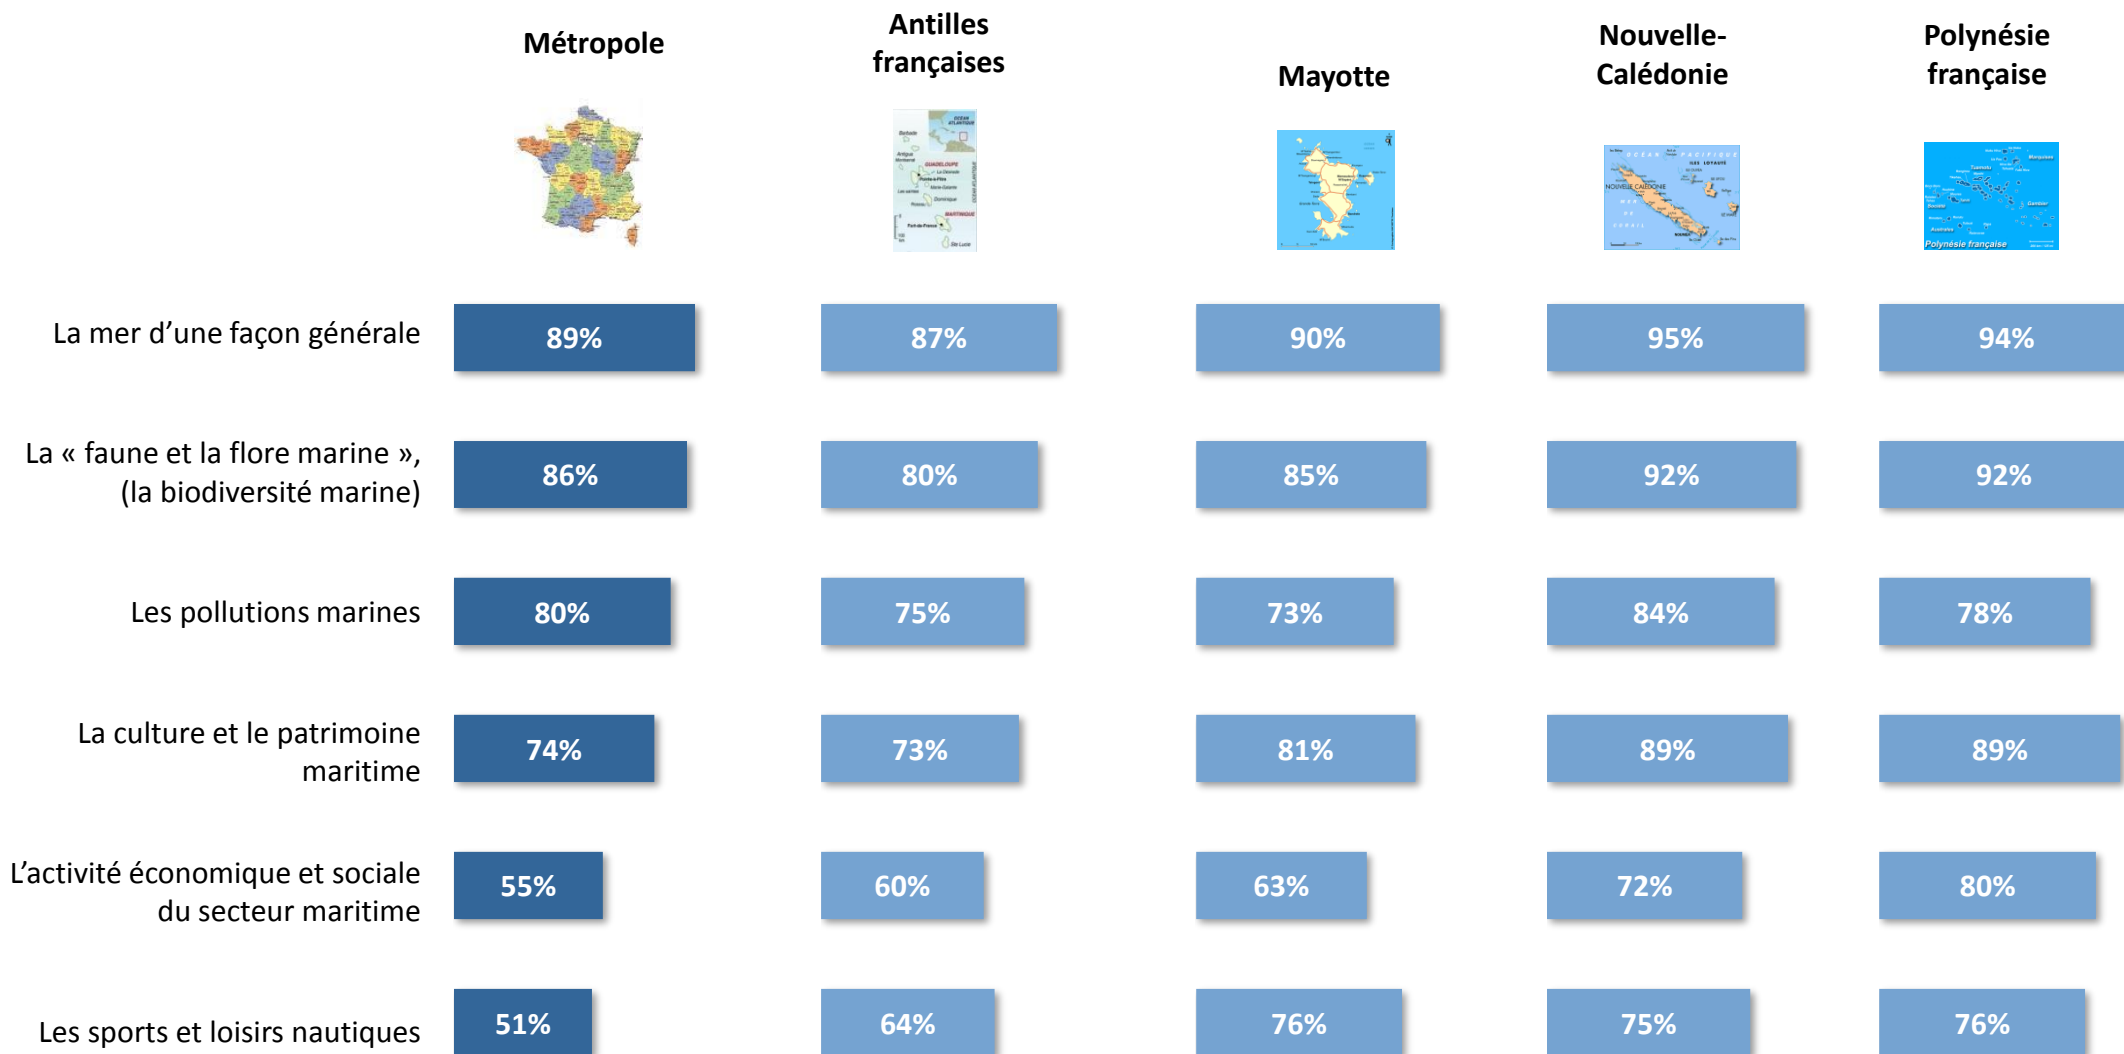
|  | Métropole | Antilles françaises | Mayotte | Nouvelle-Calédonie | Polynésie française |
|---|---|---|---|---|---|
| La mer d’une façon générale | 89% | 87% | 90% | 95% | 94% |
| La « faune et la flore marine », (la biodiversité marine) | 86% | 80% | 85% | 92% | 92% |
| Les pollutions marines | 80% | 75% | 73% | 84% | 78% |
| La culture et le patrimoine maritime | 74% | 73% | 81% | 89% | 89% |
| L’activité économique et sociale du secteur maritime | 55% | 60% | 63% | 72% | 80% |
| Les sports et loisirs nautiques | 51% | 64% | 76% | 75% | 76% |

OCEAN ATLANTIQUE
GUADELOUPE
MARTINIQUE
NOUVELLE CALÉDONIE
OCEAN PACIFIQUE
Polynésie française